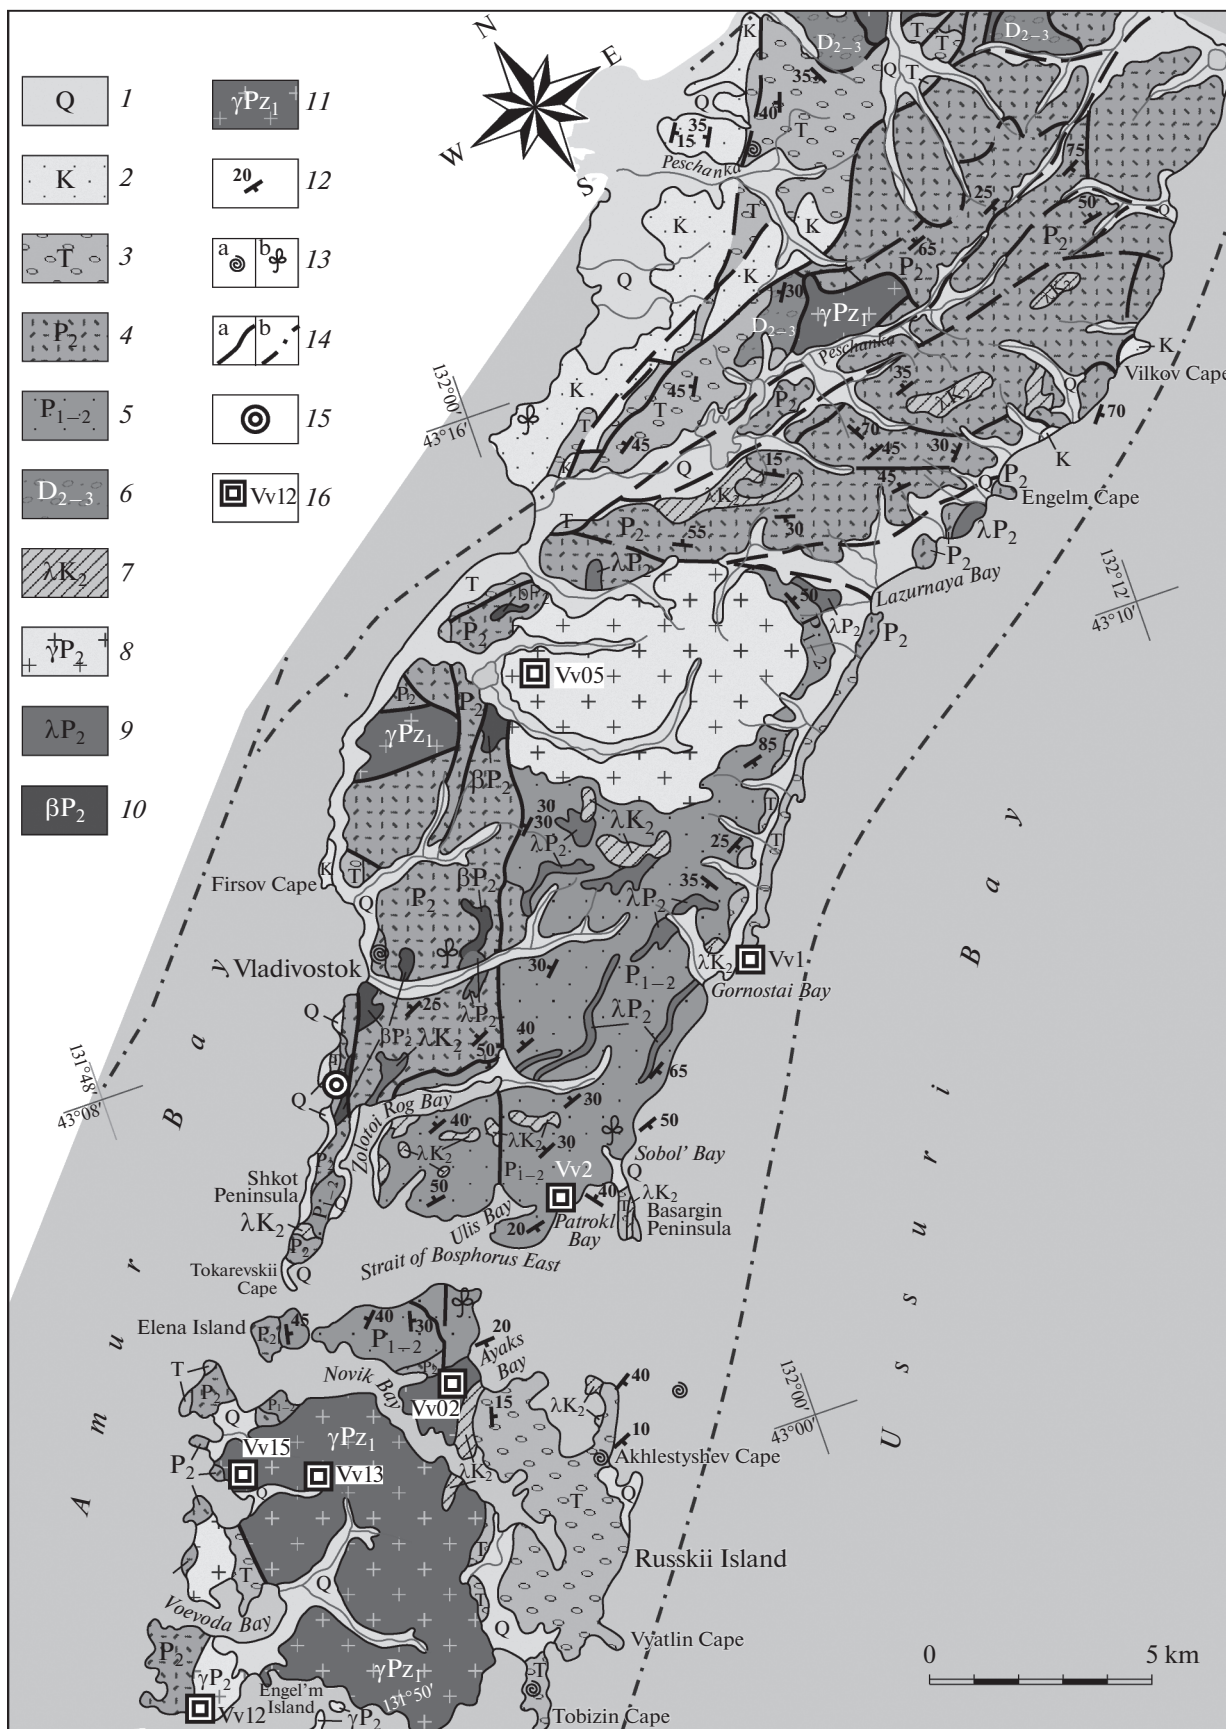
Q 1
K 2
T 3
$P_2$ 4
$P_{1-2}$ 5
$D_{2-3}$ 6
$\lambda K_2$ 7
$\gamma P_2$ 8
$\lambda P_2$ 9
$\beta P_2$ 10
$\gamma Pz_1$ 11
20 12
a b 13
a b 14
15
Vv12 16

N
E
W
S

K
$D_{2-3}$
T
T
$D_{2-3}$
35
Q
T
40
35
15
T
Peschanka
75
25
50
K
K
$P_2$
Q
K
65
$P_2$
$\lambda K_2$
30
$\gamma Pz_1$
$D_{2-3}$
Peschanka
K
Vilkov Cape
132°00'
43°16'
K
45
T
$P_2$
35
70
45
T
70
45
30
15
Q
$\lambda K_2$
45
$P_2$
Engelm Cape
T
$P_2$
55
30
$\lambda P_2$
$\lambda P_2$
$P_2$
132°12'
43°10'
Lazurnaya Bay
T
50
$P_2$
$\lambda P_2$
$P_2$
$P_{1-2}$
Vv05
$P_2$
$P_2$
$\gamma Pz_1$
$\beta P_2$
85
30
30
$\lambda K_2$
$\lambda P_2$
25
T
T
Firsov Cape
K
T
$\beta P_2$
35
$P_2$
$\lambda P_2$
Q
Vladivostok
30
$\lambda K_2$
Vv1
$P_{1-2}$
Gornostai Bay
Q
26
$\lambda P_2$
$\lambda P_2$
$\beta P_2$
$\lambda K_2$
40
50
65
131°48'
43°08'
Q
B
a
y
B
a
y
Zolotoi Rog Bay
40
30
50
30
$\lambda K_2$
$\lambda K_2$
30
Sobol' Bay
Shkot Peninsula
$P_{1-2}$
50
Vv2
40
Q
$\lambda K_2$
Basargin Peninsula
$\lambda K_2$
$P_2$
Ulis Bay
20
Patrokl Bay
Tokarevskii Cape
Q
Strait of Bosphorus East
Elena Island
$P_2$
45
40
30
$P_{1-2}$
20
Ayaks Bay
Novik Bay
Vv02
40
T
$P_2$
$P_1$
15
$\lambda K_2$
10
132°00'
43°00'
Q
Vv15
$\gamma Pz_1$
Akhlestyshev Cape
$P_2$
Vv13
$\lambda K_2$
A
m
u
r
U
s
s
u
r
i
T
Russkii Island
T
Q
Voevoda Bay
Q
Vyatlin Cape
$P_2$
$\gamma P_2$
$\gamma Pz_1$
Vv12
Engel'm Island
$\gamma P_2$
131°50'
T
Tobizin Cape
0
5 km